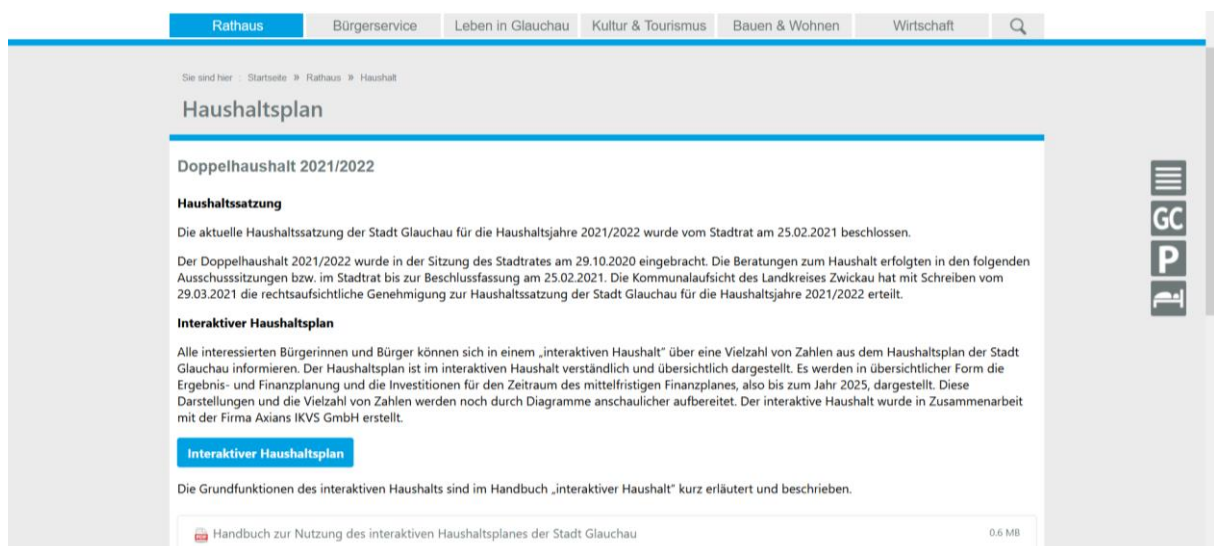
Rathaus Bürgerservice Leben in Glauchau Kultur & Tourismus Bauen & Wohnen Wirtschaft

Sie sind hier : Startseite » Rathaus » Haushalt

Haushaltsplan

Doppelhaushalt 2021/2022

Haushaltssatzung

Die aktuelle Haushaltssatzung der Stadt Glauchau für die Haushaltsjahre 2021/2022 wurde vom Stadtrat am 25.02.2021 beschlossen.

Der Doppelhaushalt 2021/2022 wurde in der Sitzung des Stadtrates am 29.10.2020 eingebracht. Die Beratungen zum Haushalt erfolgten in den folgenden Ausschusssitzungen bzw. im Stadtrat bis zur Beschlussfassung am 25.02.2021. Die Kommunalaufsicht des Landkreises Zwickau hat mit Schreiben vom 29.03.2021 die rechtsaufsichtliche Genehmigung zur Haushaltssatzung der Stadt Glauchau für die Haushaltsjahre 2021/2022 erteilt.

Interaktiver Haushaltsplan

Alle interessierten Bürgerinnen und Bürger können sich in einem „interaktiven Haushalt" über eine Vielzahl von Zahlen aus dem Haushaltsplan der Stadt Glauchau informieren. Der Haushaltsplan ist im interaktiven Haushalt verständlich und übersichtlich dargestellt. Es werden in übersichtlicher Form die Ergebnis- und Finanzplanung und die Investitionen für den Zeitraum des mittelfristigen Finanzplanes, also bis zum Jahr 2025, dargestellt. Diese Darstellungen und die Vielzahl von Zahlen werden noch durch Diagramme anschaulicher aufbereitet. Der interaktive Haushalt wurde in Zusammenarbeit mit der Firma Axians IKVS GmbH erstellt.

Interaktiver Haushaltsplan

Die Grundfunktionen des interaktiven Haushalts sind im Handbuch „interaktiver Haushalt" kurz erläutert und beschrieben.

Handbuch zur Nutzung des interaktiven Haushaltsplanes der Stadt Glauchau 0.6 MB

GC
P